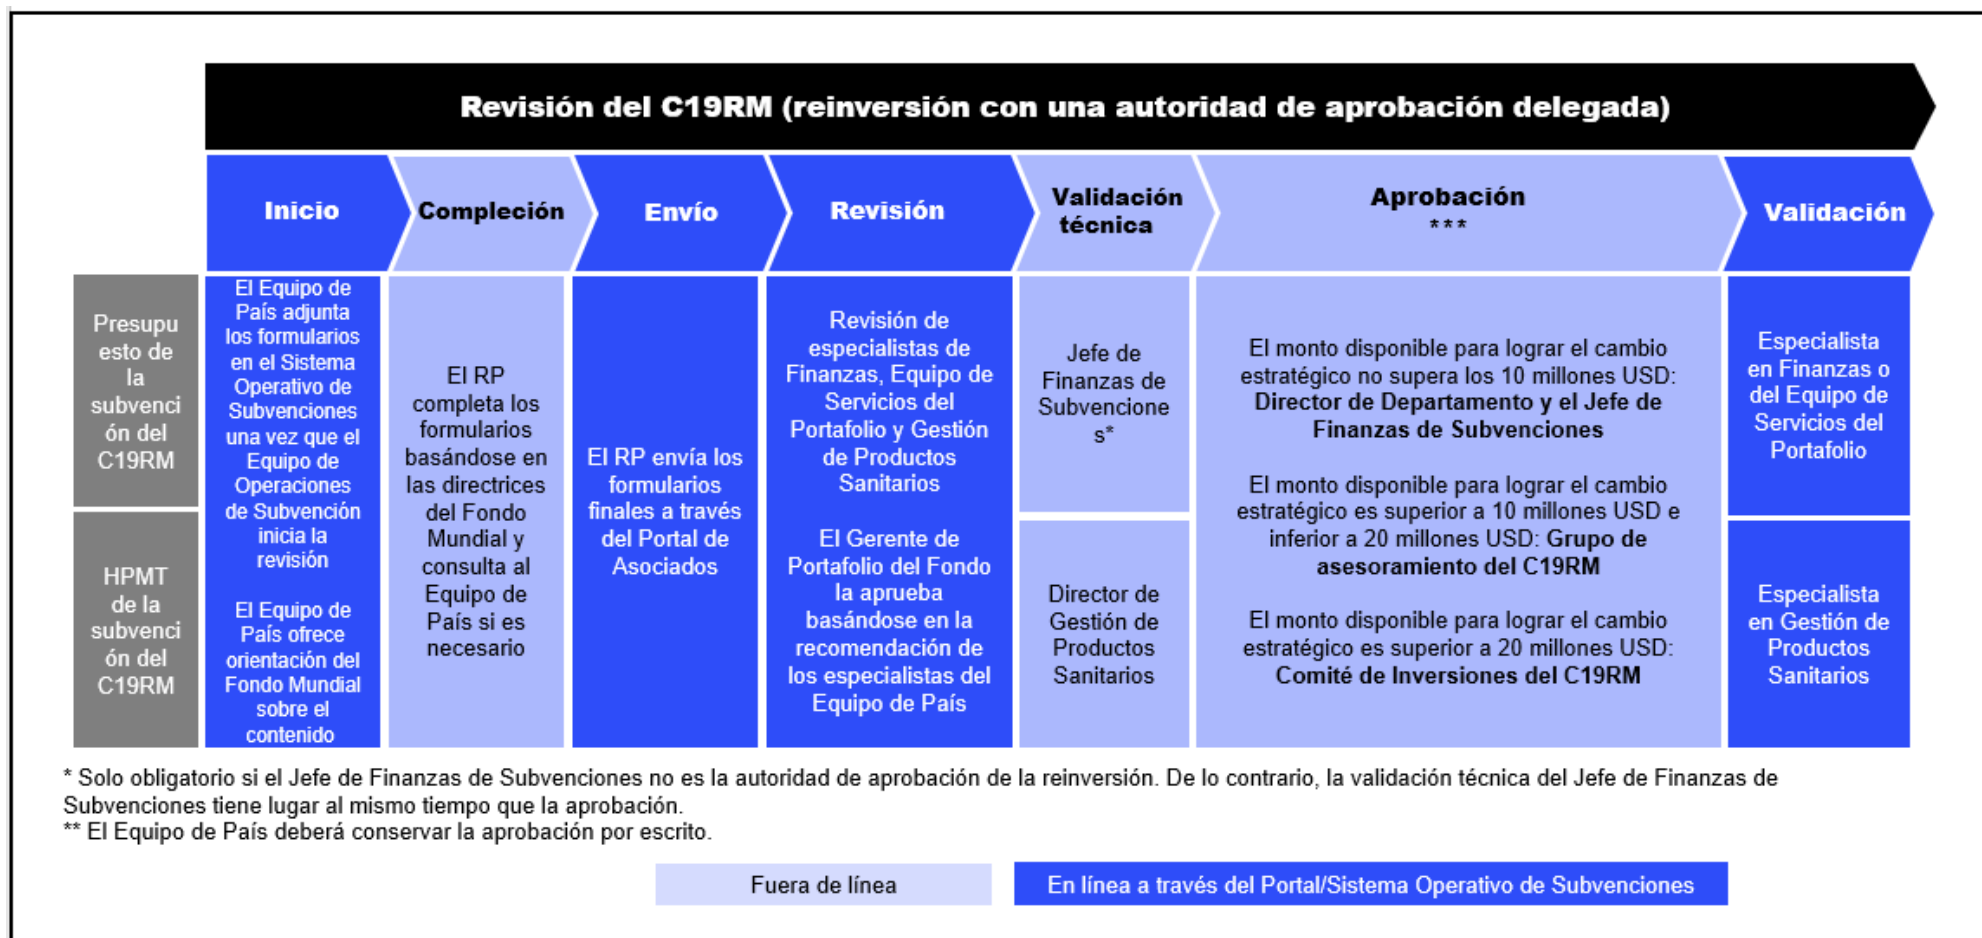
Revisión del C19RM (reinversión con una autoridad de aprobación delegada)

| | Inicio | Compleción | Envío | Revisión | Validación técnica | Aprobación *** | Validación |
|---|---|---|---|---|---|---|---|
| Presupuesto de la subvención del C19RM | El Equipo de País adjunta los formularios en el Sistema Operativo de Subvenciones una vez que el Equipo de Operaciones de Subvención inicia la revisión | El RP completa los formularios basándose en las directrices del Fondo Mundial y consulta al Equipo de País si es necesario | El RP envía los formularios finales a través del Portal de Asociados | Revisión de especialistas de Finanzas, Equipo de Servicios del Portafolio y Gestión de Productos Sanitarios | Jefe de Finanzas de Subvenciones* | El monto disponible para lograr el cambio estratégico no supera los 10 millones USD: **Director de Departamento y el Jefe de Finanzas de Subvenciones** | Especialista en Finanzas o del Equipo de Servicios del Portafolio |
| HPMT de la subvención del C19RM | El Equipo de País ofrece orientación del Fondo Mundial sobre el contenido | | | El Gerente de Portafolio del Fondo la aprueba basándose en la recomendación de los especialistas del Equipo de País | Director de Gestión de Productos Sanitarios | El monto disponible para lograr el cambio estratégico es superior a 10 millones USD e inferior a 20 millones USD: **Grupo de asesoramiento del C19RM** El monto disponible para lograr el cambio estratégico es superior a 20 millones USD: **Comité de Inversiones del C19RM** | Especialista en Gestión de Productos Sanitarios |

* Solo obligatorio si el Jefe de Finanzas de Subvenciones no es la autoridad de aprobación de la reinversión. De lo contrario, la validación técnica del Jefe de Finanzas de Subvenciones tiene lugar al mismo tiempo que la aprobación.
** El Equipo de País deberá conservar la aprobación por escrito.

Fuera de línea
En línea a través del Portal/Sistema Operativo de Subvenciones